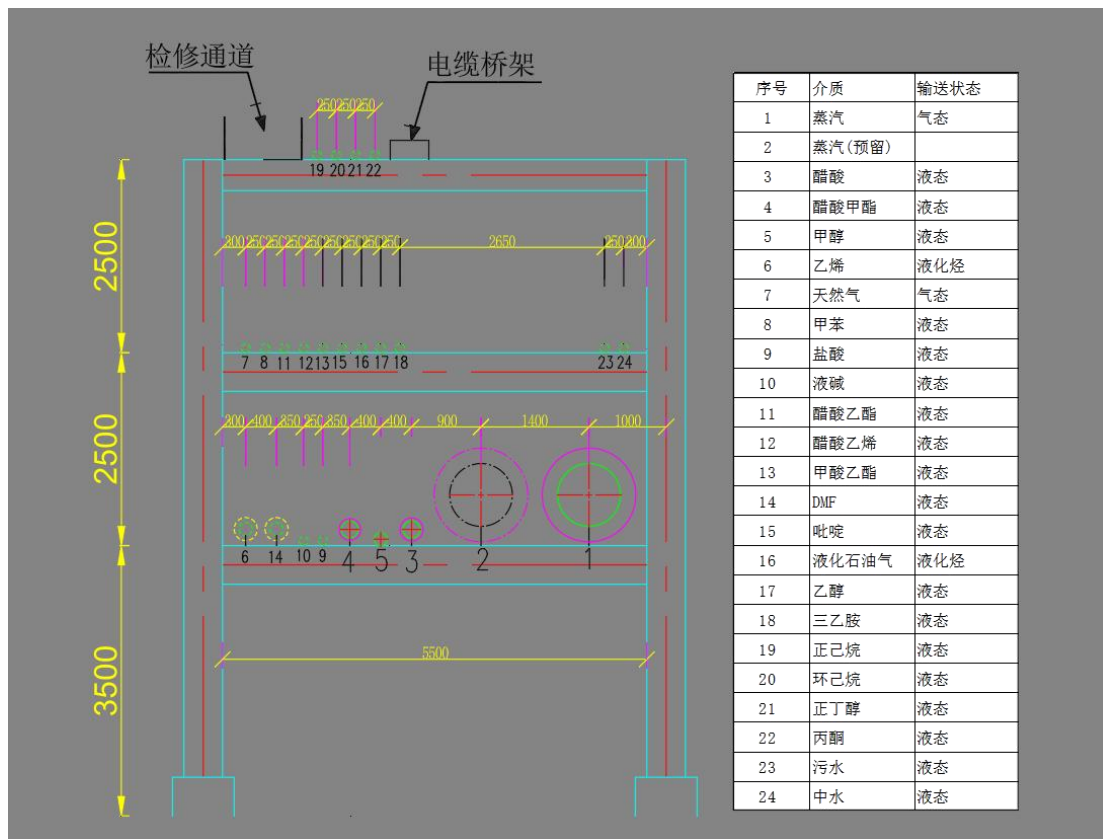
检修通道

电缆桥架

250 250 250

19 20 21 22

2500

200 250 250 250 250 250 250 250 250 2650 250 200

7 8 11 12 13 15 16 17 18 23 24

2500

200 400 850 250 850 400 400 900 1400 1000

6 14 10 9 4 5 3 2 1

3500

5500

| 序号 | 介质 | 输送状态 |
|---|---|---|
| 1 | 蒸汽 | 气态 |
| 2 | 蒸汽(预留) | |
| 3 | 醋酸 | 液态 |
| 4 | 醋酸甲酯 | 液态 |
| 5 | 甲醇 | 液态 |
| 6 | 乙烯 | 液化烃 |
| 7 | 天然气 | 气态 |
| 8 | 甲苯 | 液态 |
| 9 | 盐酸 | 液态 |
| 10 | 液碱 | 液态 |
| 11 | 醋酸乙酯 | 液态 |
| 12 | 醋酸乙烯 | 液态 |
| 13 | 甲酸乙酯 | 液态 |
| 14 | DMF | 液态 |
| 15 | 吡啶 | 液态 |
| 16 | 液化石油气 | 液化烃 |
| 17 | 乙醇 | 液态 |
| 18 | 三乙胺 | 液态 |
| 19 | 正己烷 | 液态 |
| 20 | 环己烷 | 液态 |
| 21 | 正丁醇 | 液态 |
| 22 | 丙酮 | 液态 |
| 23 | 污水 | 液态 |
| 24 | 中水 | 液态 |